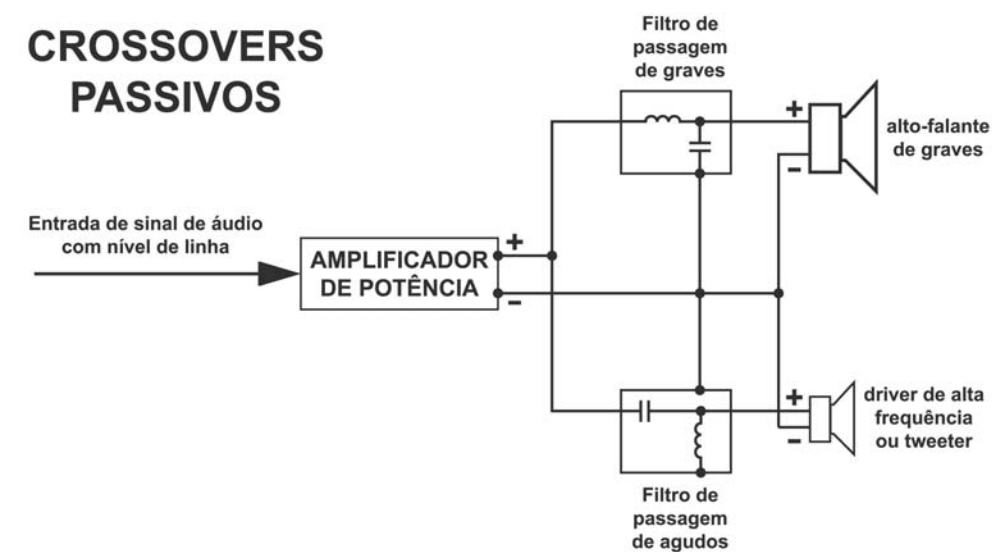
CROSSOVERS PASSIVOS

Filtro de passagem de graves

alto-falante de graves

Entrada de sinal de áudio com nível de linha

AMPLIFICADOR DE POTÊNCIA

+

-

+

-

+

-

driver de alta frequência ou tweeter

Filtro de passagem de agudos